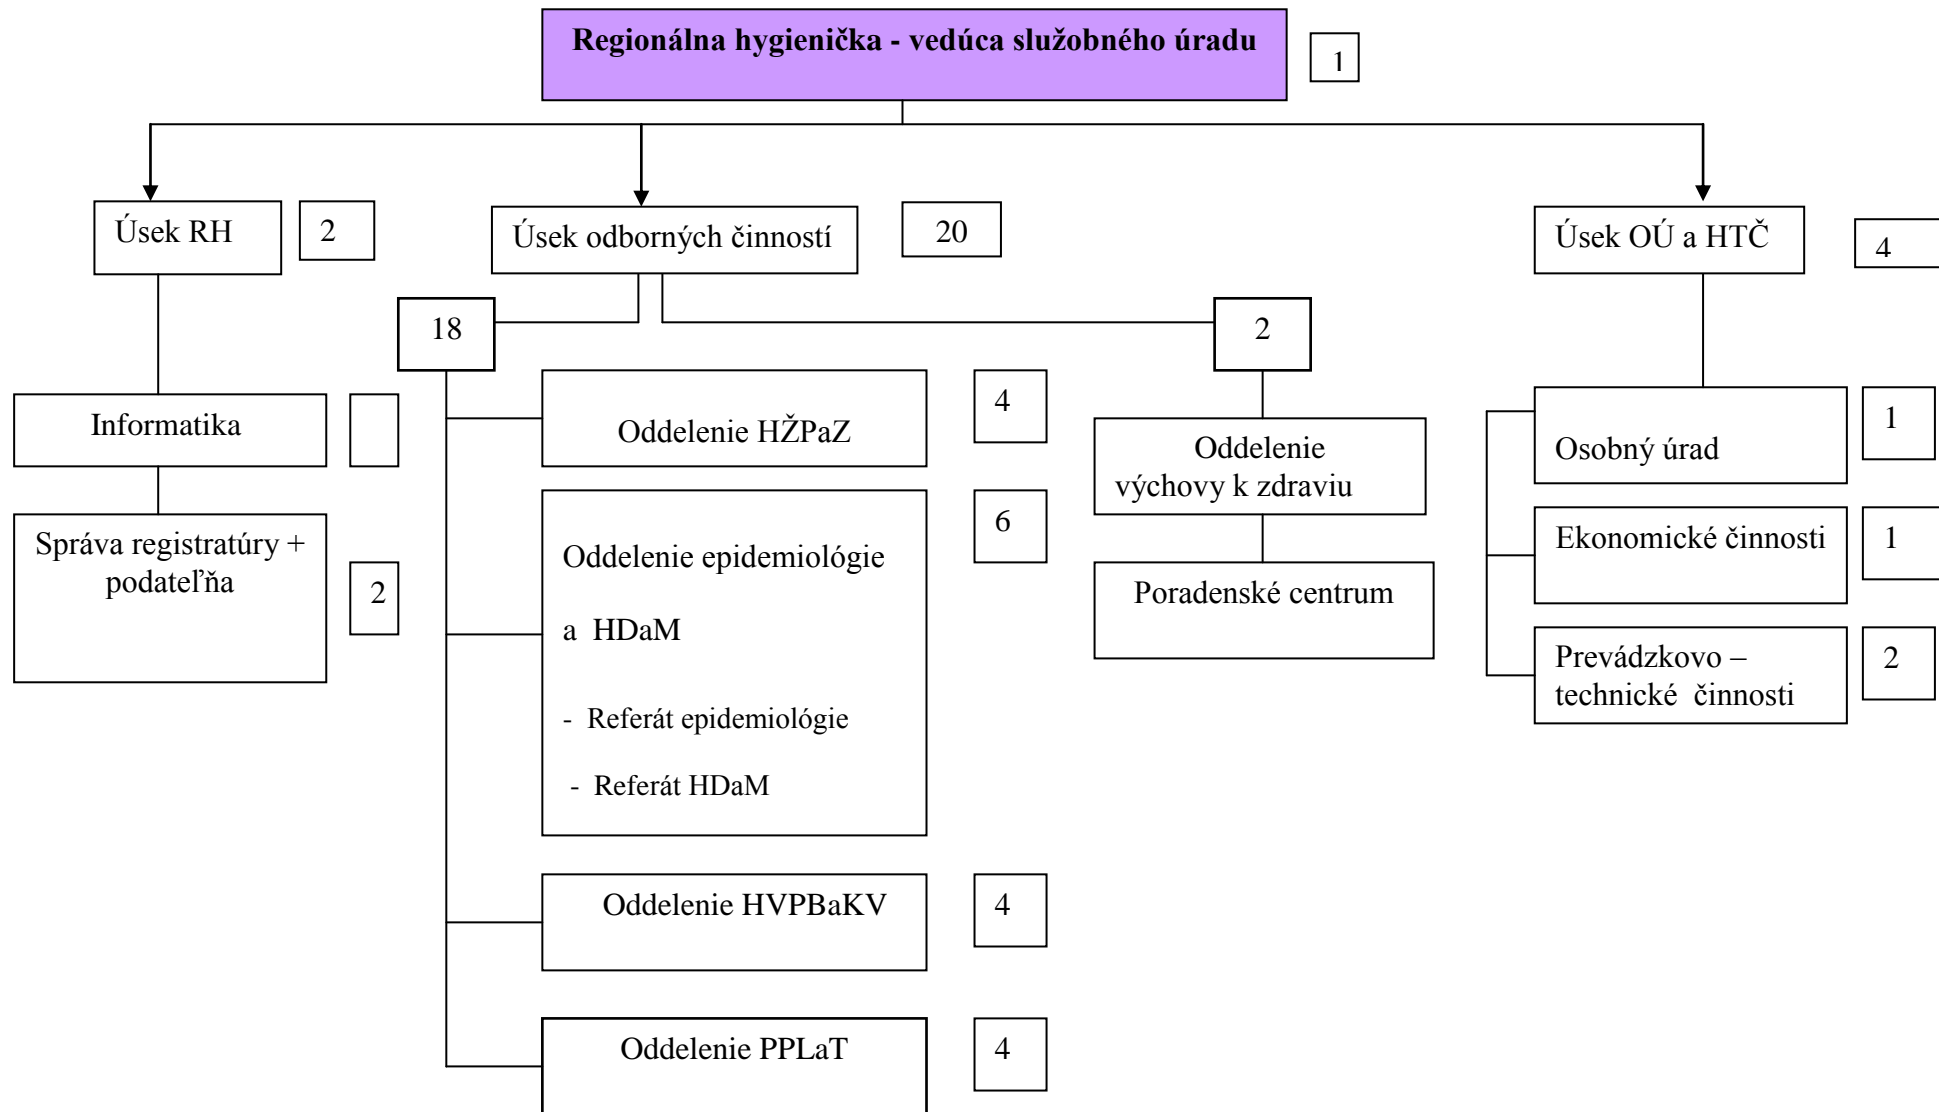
Regionálna hygienička - vedúca služobného úradu

1

Úsek RH

2

Úsek odborných činností

20

Úsek OÚ a HTČ

4

18

2

Informatika

Správa registratúry + podateľňa

2

Oddelenie HŽPaZ

4

Oddelenie epidemiológie

a HDaM

- Referát epidemiológie

- Referát HDaM

6

Oddelenie HVPBaKV

4

Oddelenie PPLaT

4

Oddelenie výchovy k zdraviu

Poradenské centrum

Osobný úrad

1

Ekonomické činnosti

1

Prevádzkovo – technické činnosti

2